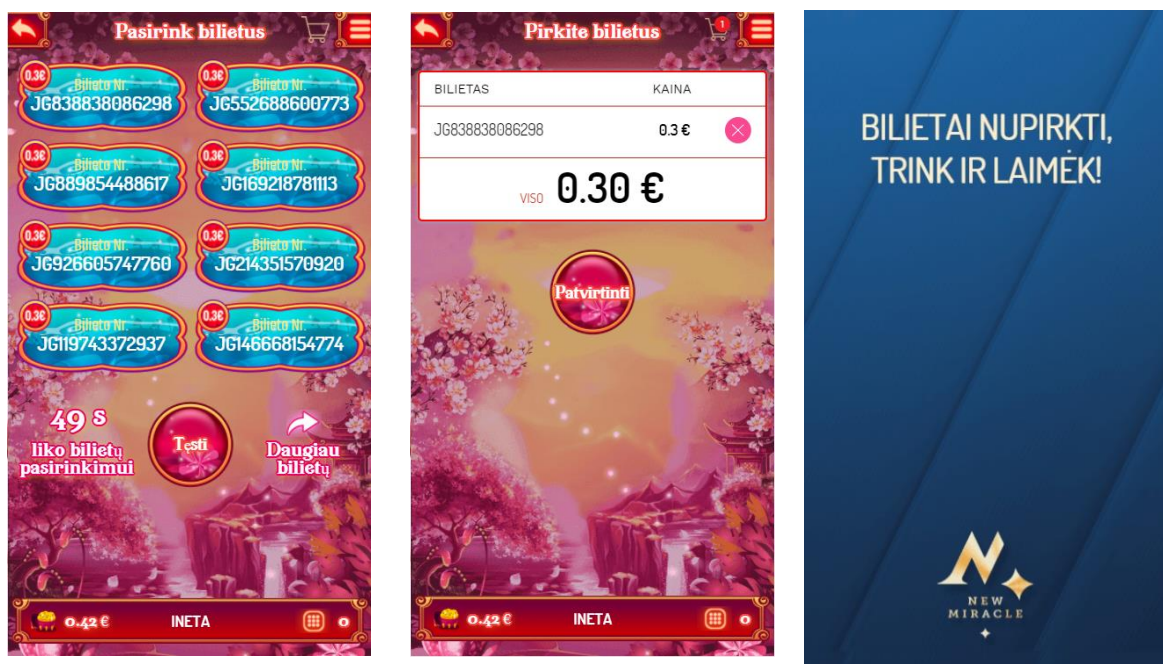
Pasirink bilietus

0.3€ Bilieto Nr. JG838838086298
0.3€ Bilieto Nr. JG552688600773
0.3€ Bilieto Nr. JG889854488617
0.3€ Bilieto Nr. JG169218781113
0.3€ Bilieto Nr. JG926605747760
0.3€ Bilieto Nr. JG214351570920
0.3€ Bilieto Nr. JG119743372937
0.3€ Bilieto Nr. JG146668154774

49 s
liko bilietų pasirinkimui

Tęsti

Daugiau bilietų

0.42 € INETA 0

Pirkite bilietus
1

| BILIETAS | KAINA |
|---|---|
| JG838838086298 | 0.3 € |

VISO 0.30 €

Patvirtinti

0.42 € INETA 0

BILIETAI NUPIRKTI, TRINK IR LAIMĖK!

NEW MIRACLE